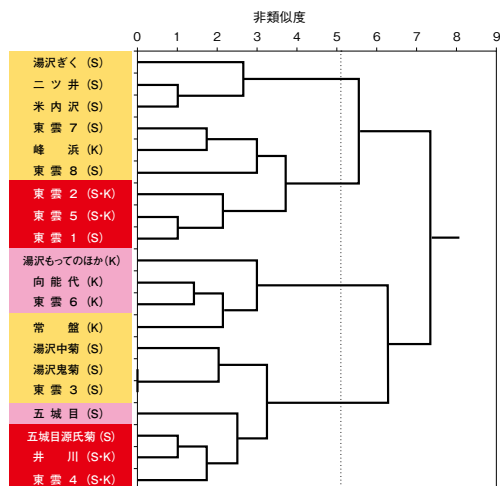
非類似度

0 1 2 3 4 5 6 7 8 9

湯沢ぎく (S)
二ツ井 (S)
米内沢 (S)
東雲7 (S)
峰浜 (K)
東雲8 (S)
東雲2 (S·K)
東雲5 (S·K)
東雲1 (S)
湯沢もってのほか (K)
向能代 (K)
東雲6 (K)
常盤 (K)
湯沢中菊 (S)
湯沢鬼菊 (S)
東雲3 (S)
五城目 (S)
五城目源氏菊 (S)
井川 (S·K)
東雲4 (S·K)